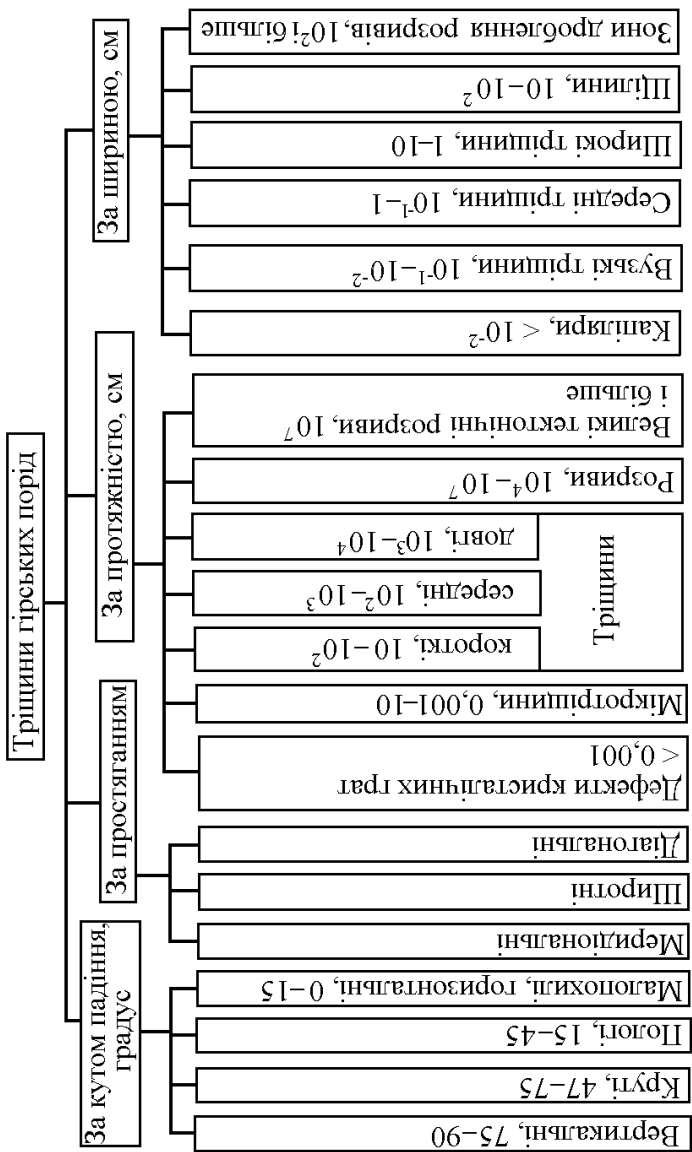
Тріщини гірських порід

За шириною, см

Зони дроблення розривів, $10^2$і більше

Щілини, $10-10^2$

Широкі тріщини, 1–10

Середні тріщини, $10^{-1}$–1

Вузькі тріщини, $10^{-1}-10^{-2}$

Капіляри, $< 10^{-2}$

За протяжністю, см

Великі тектонічні розриви, $10^7$ і більше

Розриви, $10^4-10^7$

Тріщини

довгі, $10^3-10^4$

середні, $10^2-10^3$

короткі, $10-10^2$

Мікротріщини, 0,001–10

Дефекти кристалічних грат $< 0,001$

За простяганням

Діагональні

Широтні

Меридіональні

За кутом падіння, градус

Малопохилі, горизонтальні, 0–15

Пологі, 15–45

Круті, 47–75

Вертикальні, 75–90